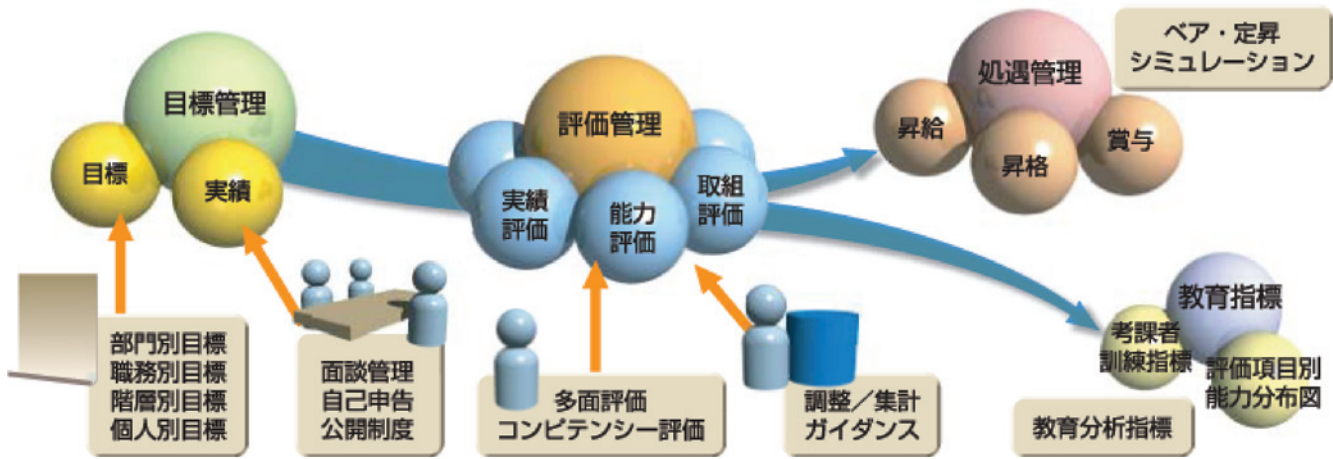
目標管理

目標

実績

部門別目標
職務別目標
階層別目標
個人別目標

面談管理
自己申告
公開制度

評価管理

実績
評価

能力
評価

取組
評価

多面評価
コンピテンシー評価

調整／集計
ガイダンス

処遇管理

ベア・定昇
シミュレーション

昇給

昇格

賞与

教育指標

考課者
訓練指標

評価項目別
能力分布図

教育分析指標